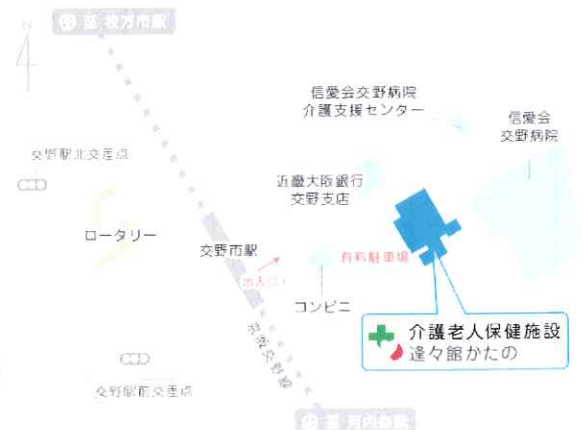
N

京阪 枚方市駅

信愛会交野病院
介護支援センター

信愛会
交野病院

交野駅北交差点

近畿大阪銀行
交野支店

ロータリー

交野市駅

出入口

有料駐車場

コンビニ

介護老人保健施設
逢々館かたの

京阪交野線

交野駅前交差点

京阪 河内森駅